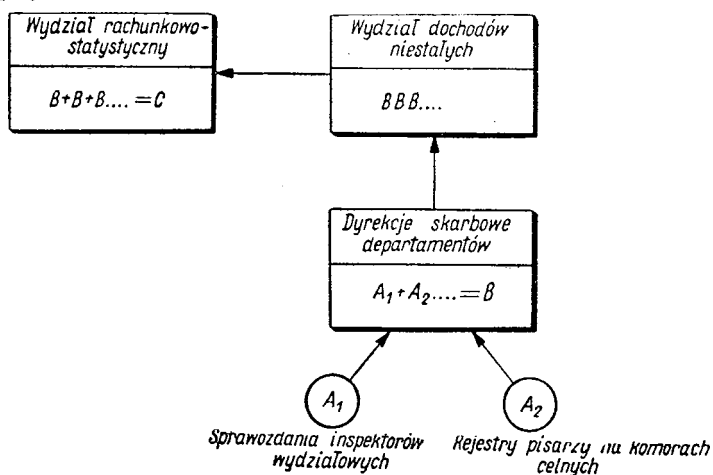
Wydział rachunkowo-statystyczny

$B+B+B.... = C$

Wydział dochodów niestałych

$BBB...$

Dyrekcje skarbowe departamentów

$A_1+A_2.... = B$

$A_1$

Sprawozdania inspektorów wydziałowych

$A_2$

Rejestry pisarzy na komorach celnych